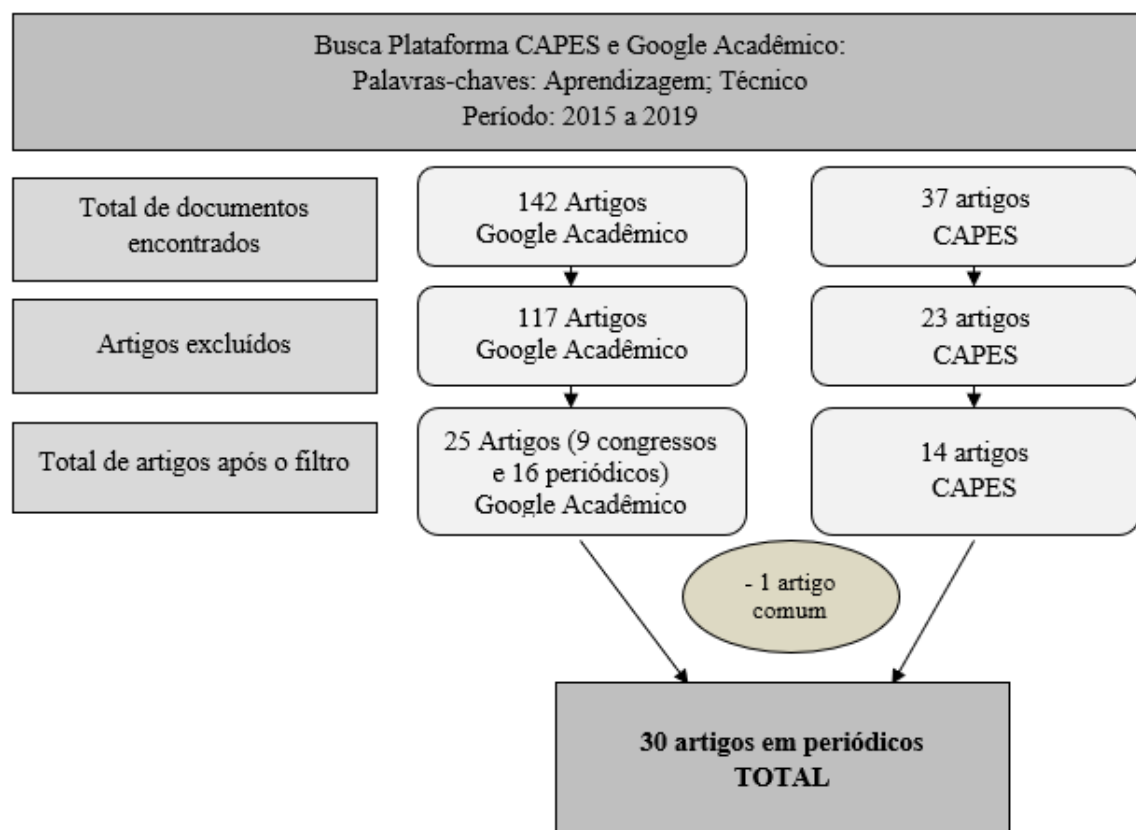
Busca Plataforma CAPES e Google Acadêmico:
Palavras-chaves: Aprendizagem; Técnico
Período: 2015 a 2019

Total de documentos encontrados

142 Artigos
Google Acadêmico

37 artigos
CAPES

Artigos excluídos

117 Artigos
Google Acadêmico

23 artigos
CAPES

Total de artigos após o filtro

25 Artigos (9 congressos e 16 periódicos)
Google Acadêmico

14 artigos
CAPES

- 1 artigo comum

30 artigos em periódicos
TOTAL